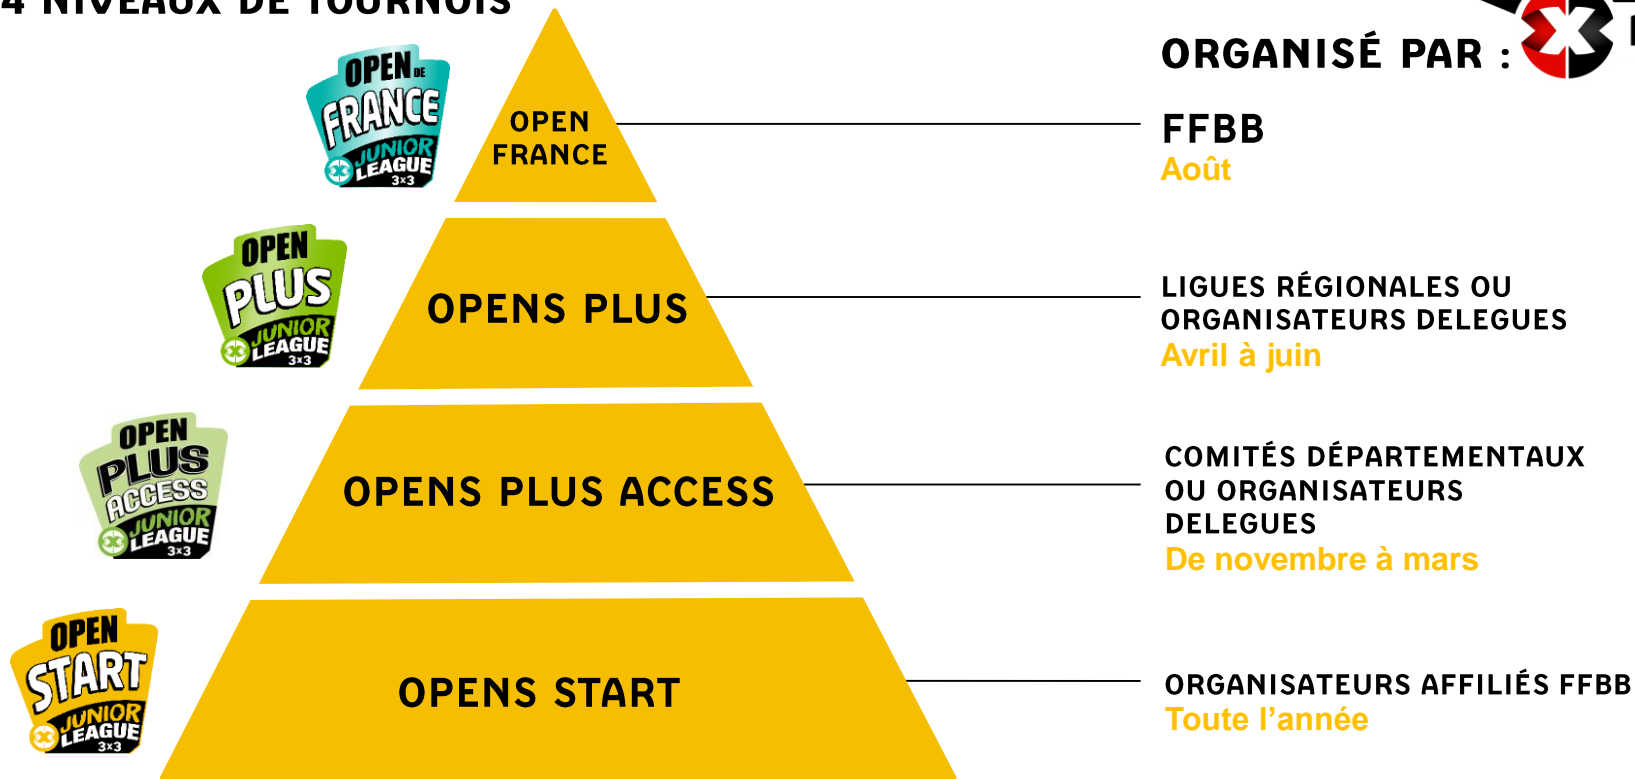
4 NIVEAUX DE TOURNOIS

ORGANISÉ PAR :

OPEN DE FRANCE JUNIOR LEAGUE 3x3

OPEN FRANCE

FFBB
Août

OPEN PLUS JUNIOR LEAGUE 3x3

OPENS PLUS

LIGUES RÉGIONALES OU ORGANISATEURS DELEGUES
Avril à juin

OPEN PLUS ACCESS JUNIOR LEAGUE 3x3

OPENS PLUS ACCESS

COMITÉS DÉPARTEMENTAUX OU ORGANISATEURS DELEGUES
De novembre à mars

OPEN START JUNIOR LEAGUE 3x3

OPENS START

ORGANISATEURS AFFILIÉS FFBB
Toute l'année